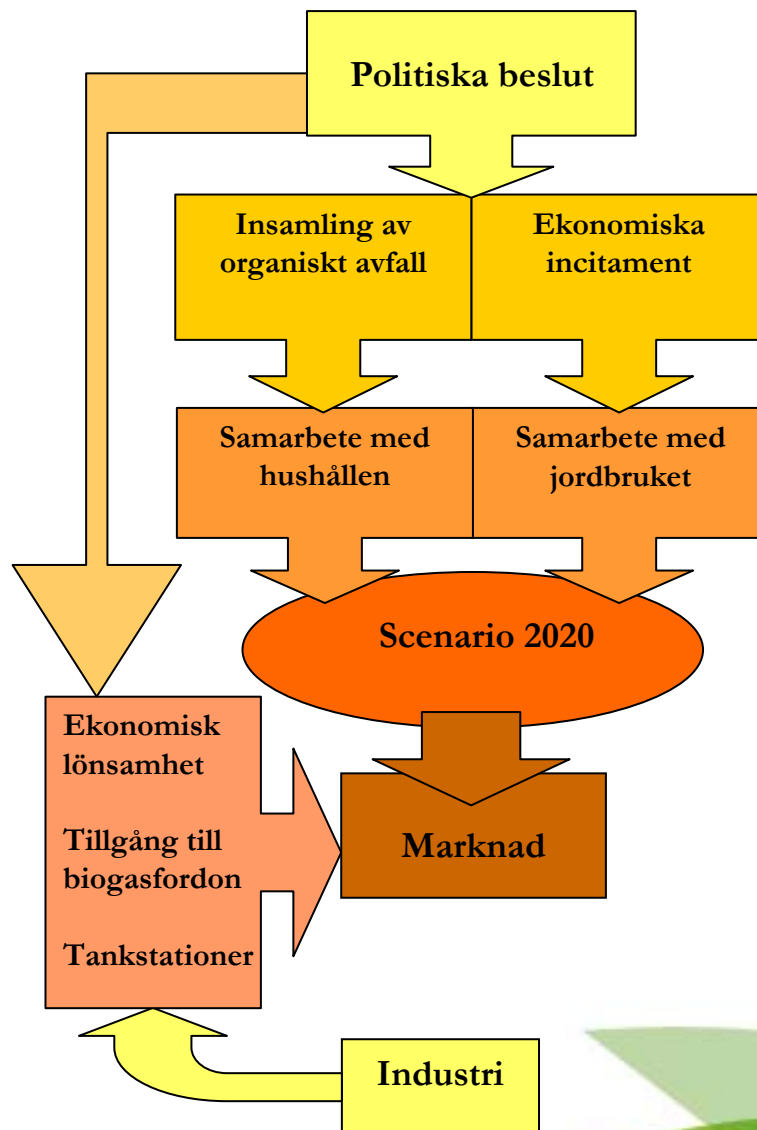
Politiska beslut

Insamling av organiskt avfall

Ekonomiska incitament

Samarbete med hushållen

Samarbete med jordbruket

Scenario 2020

Ekonomisk lönsamhet

Tillgång till biogasfordon

Tankstationer

Marknad

Industri